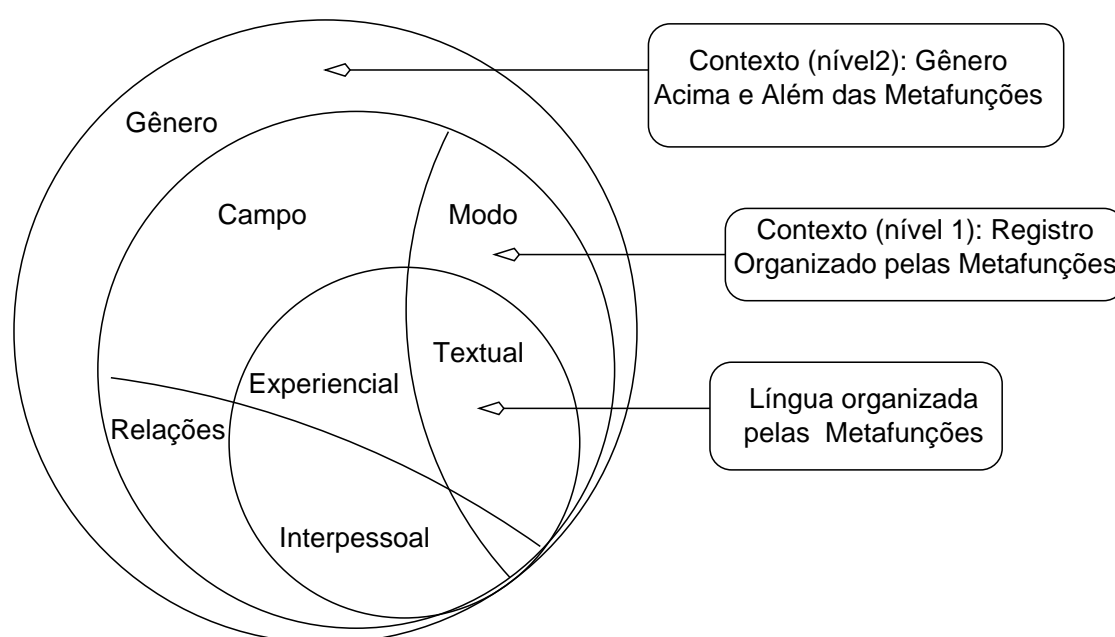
Contexto (nível2): Gênero
Acima e Além das Metafunções

Gênero

Campo

Modo

Contexto (nível 1): Registro
Organizado pelas Metafunções

Textual

Experiencial

Língua organizada
pelas Metafunções

Relações

Interpessoal